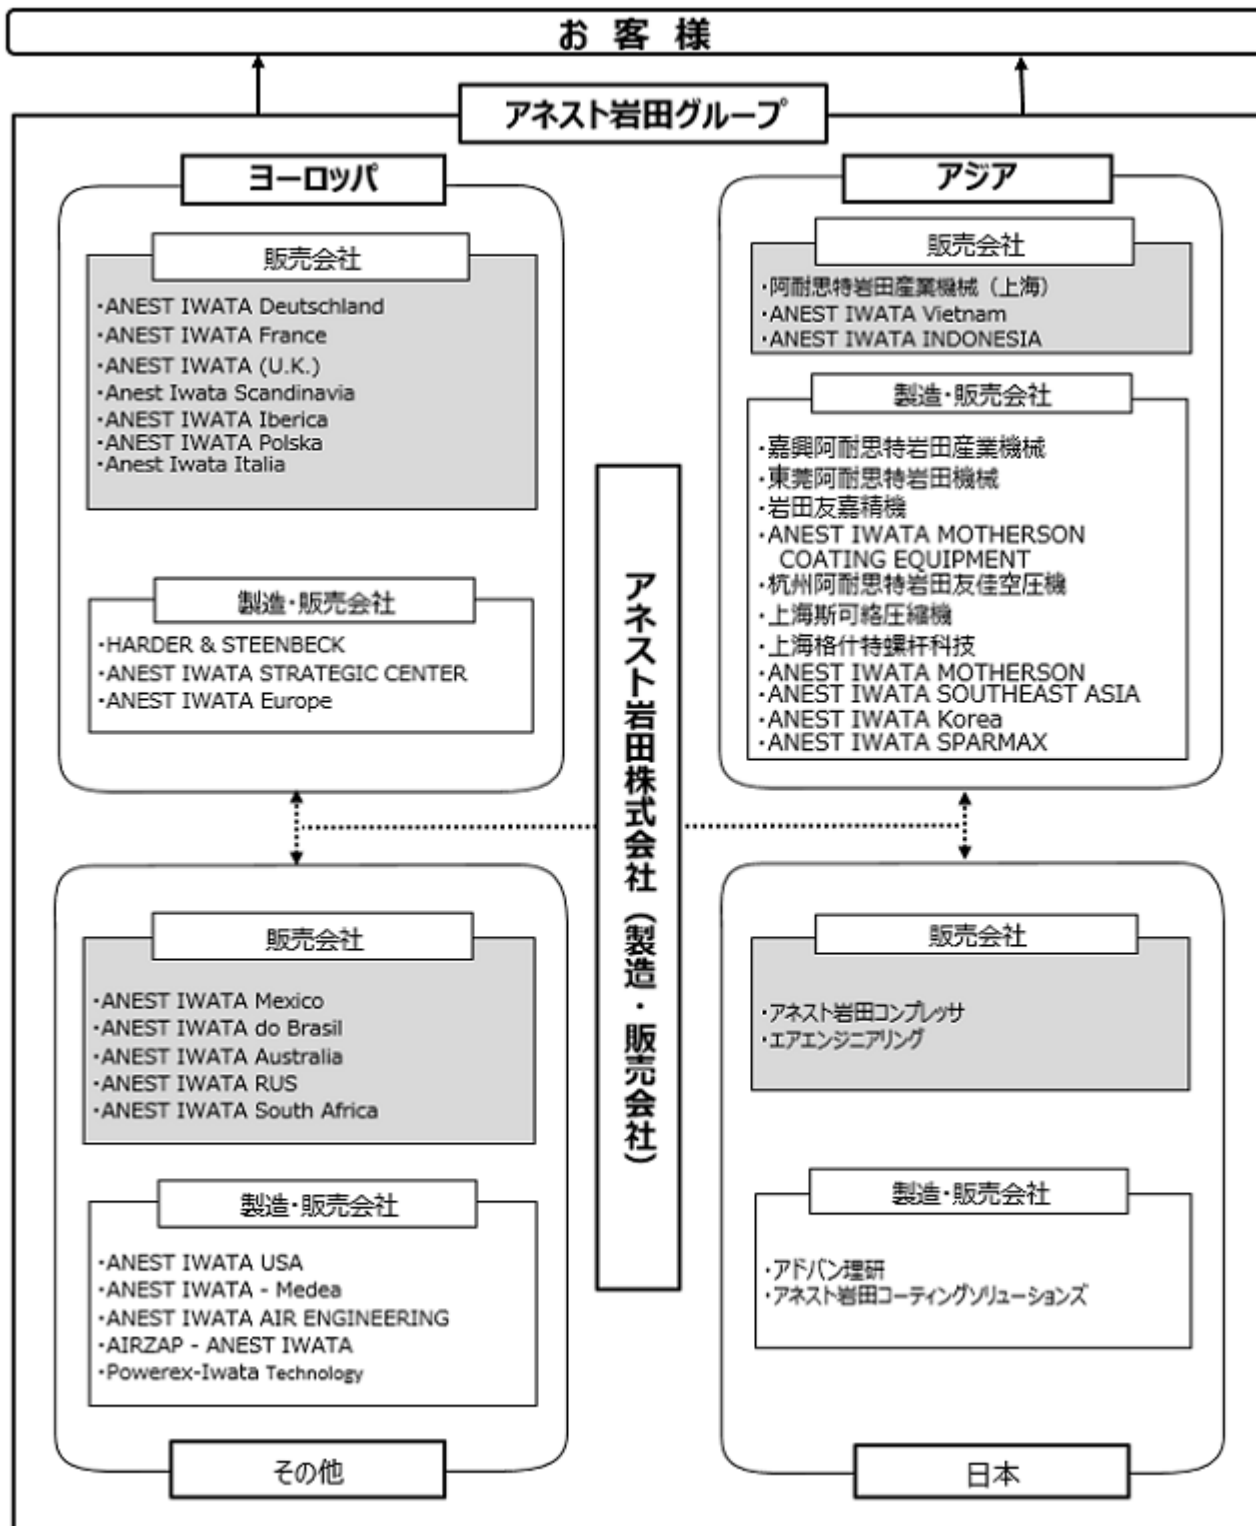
お客様

アネスト岩田グループ

ヨーロッパ

販売会社
・ANEST IWATA Deutschland
・ANEST IWATA France
・ANEST IWATA (U.K.)
・Anest Iwata Scandinavia
・ANEST IWATA Iberica
・ANEST IWATA Polska
・Anest Iwata Italia

製造・販売会社
・HARDER & STEENBECK
・ANEST IWATA STRATEGIC CENTER
・ANEST IWATA Europe

アジア

販売会社
・阿耐思特岩田産業機械（上海）
・ANEST IWATA Vietnam
・ANEST IWATA INDONESIA

製造・販売会社
・嘉興阿耐思特岩田産業機械
・東莞阿耐思特岩田機械
・岩田友嘉精機
・ANEST IWATA MOTHERSON COATING EQUIPMENT
・杭州阿耐思特岩田友佳空圧機
・上海斯可絡圧縮機
・上海格什特螺杆科技
・ANEST IWATA MOTHERSON
・ANEST IWATA SOUTHEAST ASIA
・ANEST IWATA Korea
・ANEST IWATA SPARMAX

アネスト岩田株式会社（製造・販売会社）

販売会社
・ANEST IWATA Mexico
・ANEST IWATA do Brasil
・ANEST IWATA Australia
・ANEST IWATA RUS
・ANEST IWATA South Africa

製造・販売会社
・ANEST IWATA USA
・ANEST IWATA - Medea
・ANEST IWATA AIR ENGINEERING
・AIRZAP - ANEST IWATA
・Powerex-Iwata Technology

その他

販売会社
・アネスト岩田コンプレッサ
・エアエンジニアリング

製造・販売会社
・アドバン理研
・アネスト岩田コーティングソリューションズ

日本